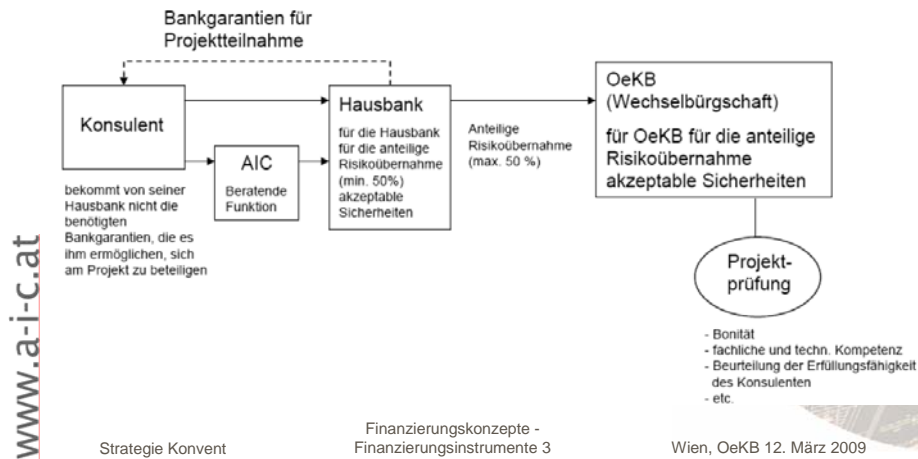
Bankgarantien für Projektteilnahme

Konsulent

bekommt von seiner Hausbank nicht die benötigten Bankgarantien, die es ihm ermöglichen, sich am Projekt zu beteiligen

AIC

Beratende Funktion

Hausbank

für die Hausbank für die anteilige Risikoübernahme (min. 50%) akzeptable Sicherheiten

Anteilige Risikoübernahme (max. 50 %)

OeKB (Wechselbürgschaft)

für OeKB für die anteilige Risikoübernahme akzeptable Sicherheiten

Projekt-prüfung

- Bonität
- fachliche und techn. Kompetenz
- Beurteilung der Erfüllungsfähigkeit des Konsulenten
- etc.

www.a-i-c.at

Strategie Konvent

Finanzierungskonzepte - Finanzierungsinstrumente 3

Wien, OeKB 12. März 2009